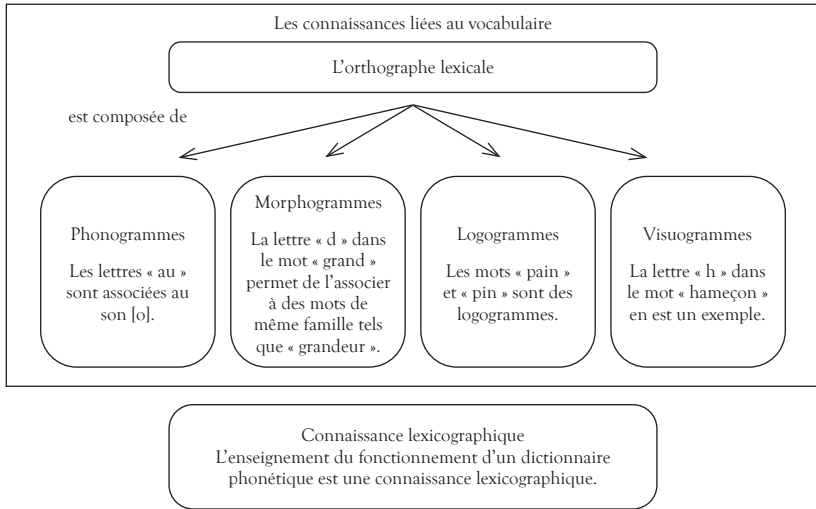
Les connaissances liées au vocabulaire

L'orthographe lexicale

est composée de

Phonogrammes

Les lettres « au » sont associées au son [o].

Morphogrammes

La lettre « d » dans le mot « grand » permet de l'associer à des mots de même famille tels que « grandeur ».

Logogrammes

Les mots « pain » et « pin » sont des logogrammes.

Visuogrammes

La lettre « h » dans le mot « hameçon » en est un exemple.

Connaissance lexicographique
L'enseignement du fonctionnement d'un dictionnaire phonétique est une connaissance lexicographique.